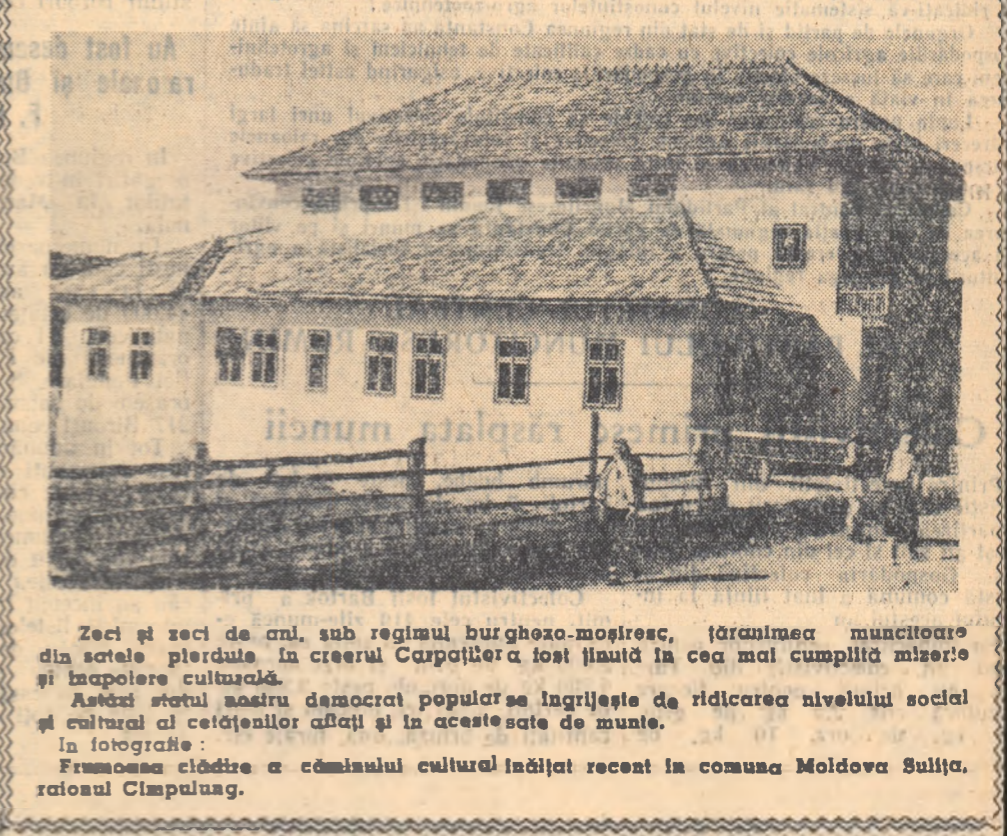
Zeci şi zeci de ani, sub regimul burghezo-moşieresc, ţărănimea muncitoare din satele pierdute în creerul Carpaţilor a fost ţinută în cea mai cumplită mizerie şi înapoiere culturală.

Astăzi statul nostru democrat popular se îngrijeşte de ridicarea nivelului social şi cultural al cetăţenilor aflaţi şi în aceste sate de munte.

In fotografie :

Frumoasa clădire a căminului cultural înălţat recent în comuna Moldova Sulita, raionul Cîmpulung.